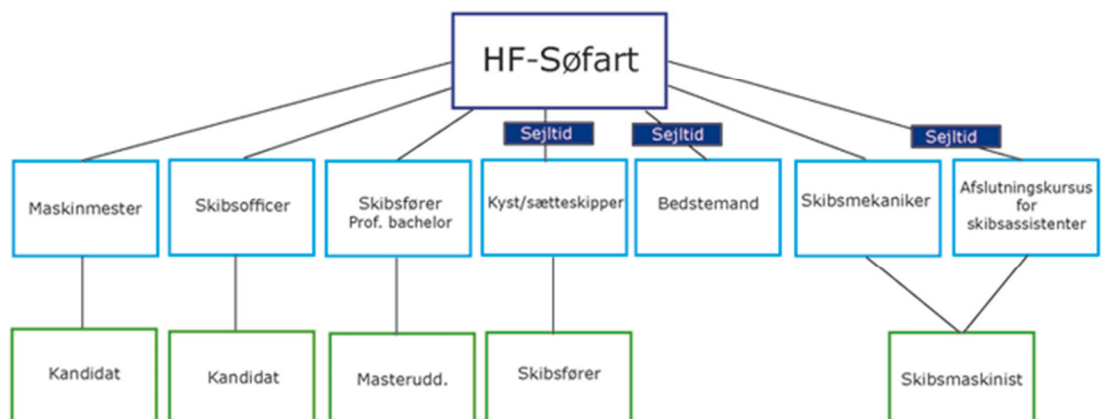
HF-Søfart

Sejltid

Sejltid

Sejltid

Maskinmester

Skibsofficer

Skibsfører
Prof. bachelor

Kyst/sætteskipper

Bedstemand

Skibsmekaniker

Afslutningskursus for skibsassistenter

Kandidat

Kandidat

Masterudd.

Skibsfører

Skibsmaskinist